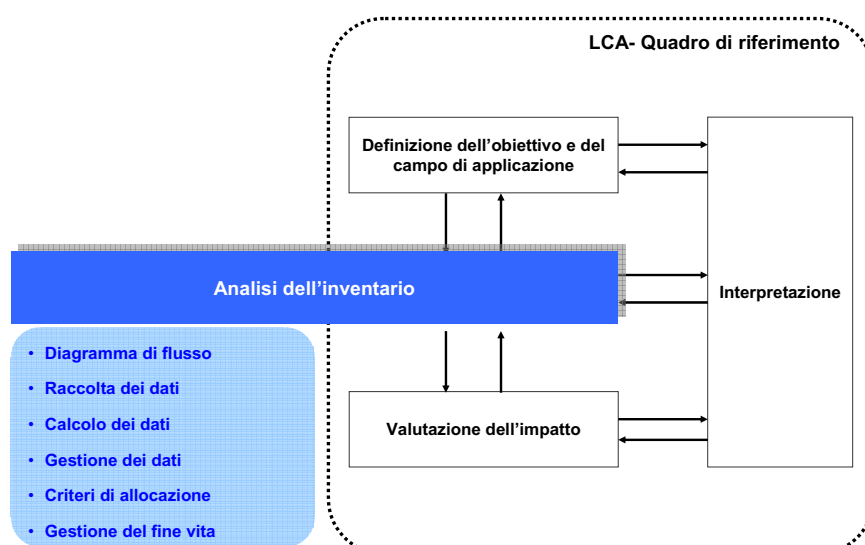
LCA- Quadro di riferimento

Definizione dell’obiettivo e del campo di applicazione

Analisi dell’inventario

Interpretazione

Valutazione dell’impatto

• Diagramma di flusso
• Raccolta dei dati
• Calcolo dei dati
• Gestione dei dati
• Criteri di allocazione
• Gestione del fine vita